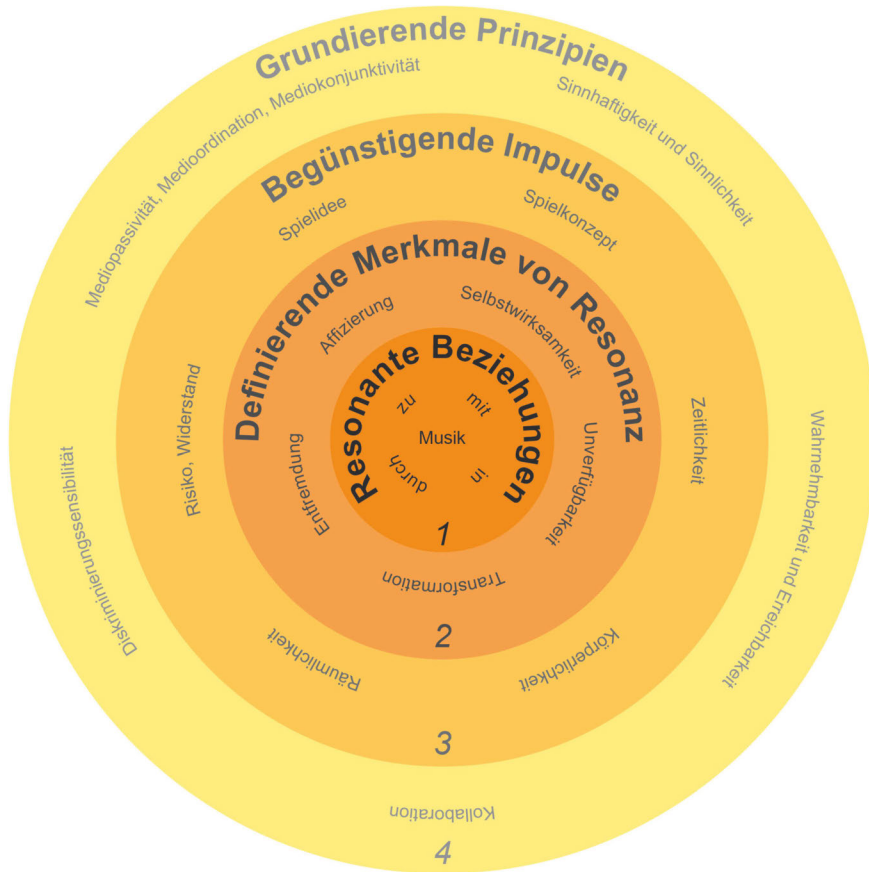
Grundierende Prinzipien

Mediopassivität, Medioordination, Mediokonjunktivität

Sinnhaftigkeit und Sinnlichkeit

Wahrnehmbarkeit und Erreichbarkeit

Kollaboration

Diskriminierungssensibilität

4

Begünstigende Impulse

Spielidee

Spielkonzept

Zeitlichkeit

Körperlichkeit

Räumlichkeit

Risiko, Widerstand

3

Definierende Merkmale von Resonanz

Affizierung

Selbstwirksamkeit

Unverfügbarkeit

Transformation

Entfremdung

2

Resonante Beziehungen

zu

mit

Musik

durch

in

1